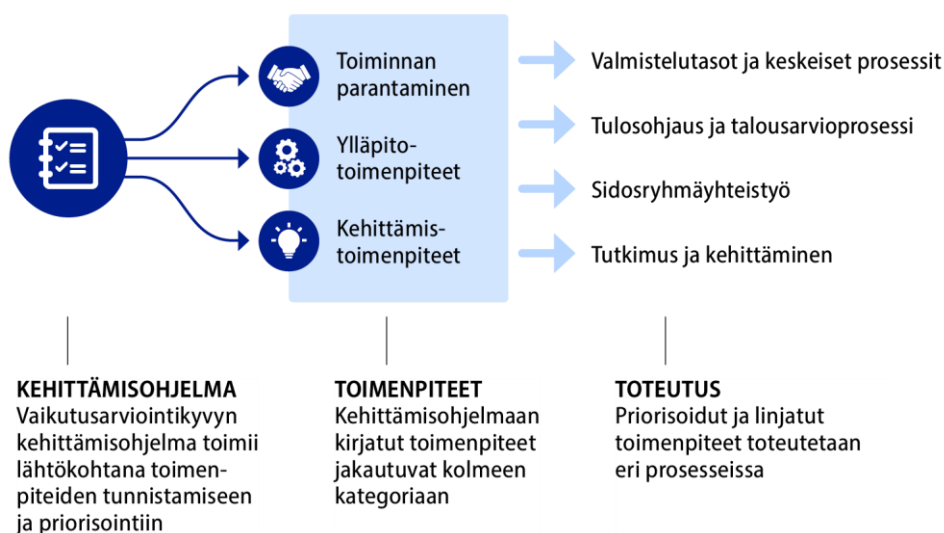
Toiminnan parantaminen

Ylläpito-toimenpiteet

Kehittämis-toimenpiteet

Valmistelutasot ja keskeiset prosessit

Tulosohjaus ja talousarvioprosessi

Sidosryhmäyhteistyö

Tutkimus ja kehittäminen

KEHITTÄMISOHJELMA
Vaikutusarviointikyvyn kehittämisohjelma toimii lähtökohtana toimenpiteiden tunnistamiseen ja priorisointiin

TOIMENPITEET
Kehittämisohjelmaan kirjatut toimenpiteet jakautuvat kolmeen kategoriaan

TOTEUTUS
Priorisoidut ja linjatut toimenpiteet toteutetaan eri prosesseissa